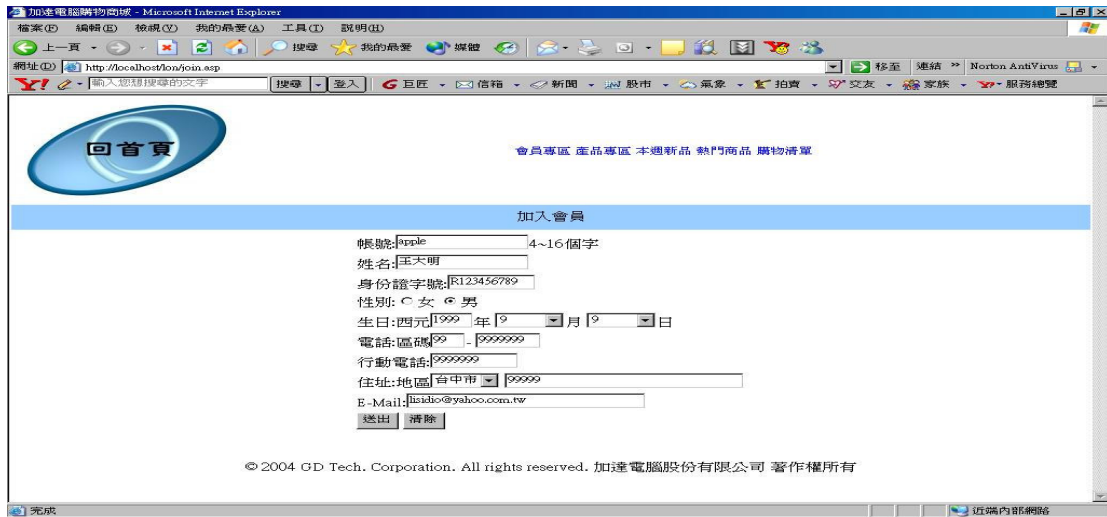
加達電腦購物商城 - Microsoft Internet Explorer

檔案(F) 編輯(E) 檢視(V) 我的最愛(A) 工具(T) 說明(H)

上一頁 搜尋 我的最愛 媒體

網址(D) http://localhost/lon/join.asp 移至 連結 » Norton AntiVirus

Y! 輸入您想搜尋的文字 搜尋 登入 巨匠 信箱 新聞 股市 氣象 拍賣 交友 家族 服務總覽

回首頁

會員專區 產品專區 本週新品 熱門商品 購物清單

加入會員

帳號: apple 4~16個字

姓名: 王大明

身份證字號: R123456789

性別: 女 男

生日:西元 1999 年 9 月 9 日

電話:區碼 99 - 9999999

行動電話: 9999999

住址:地區 台中市 99999

E-Mail: lisidio@yahoo.com.tw

送出 清除

© 2004 GD Tech. Corporation. All rights reserved. 加達電腦股份有限公司 著作權所有

完成 近端內部網路